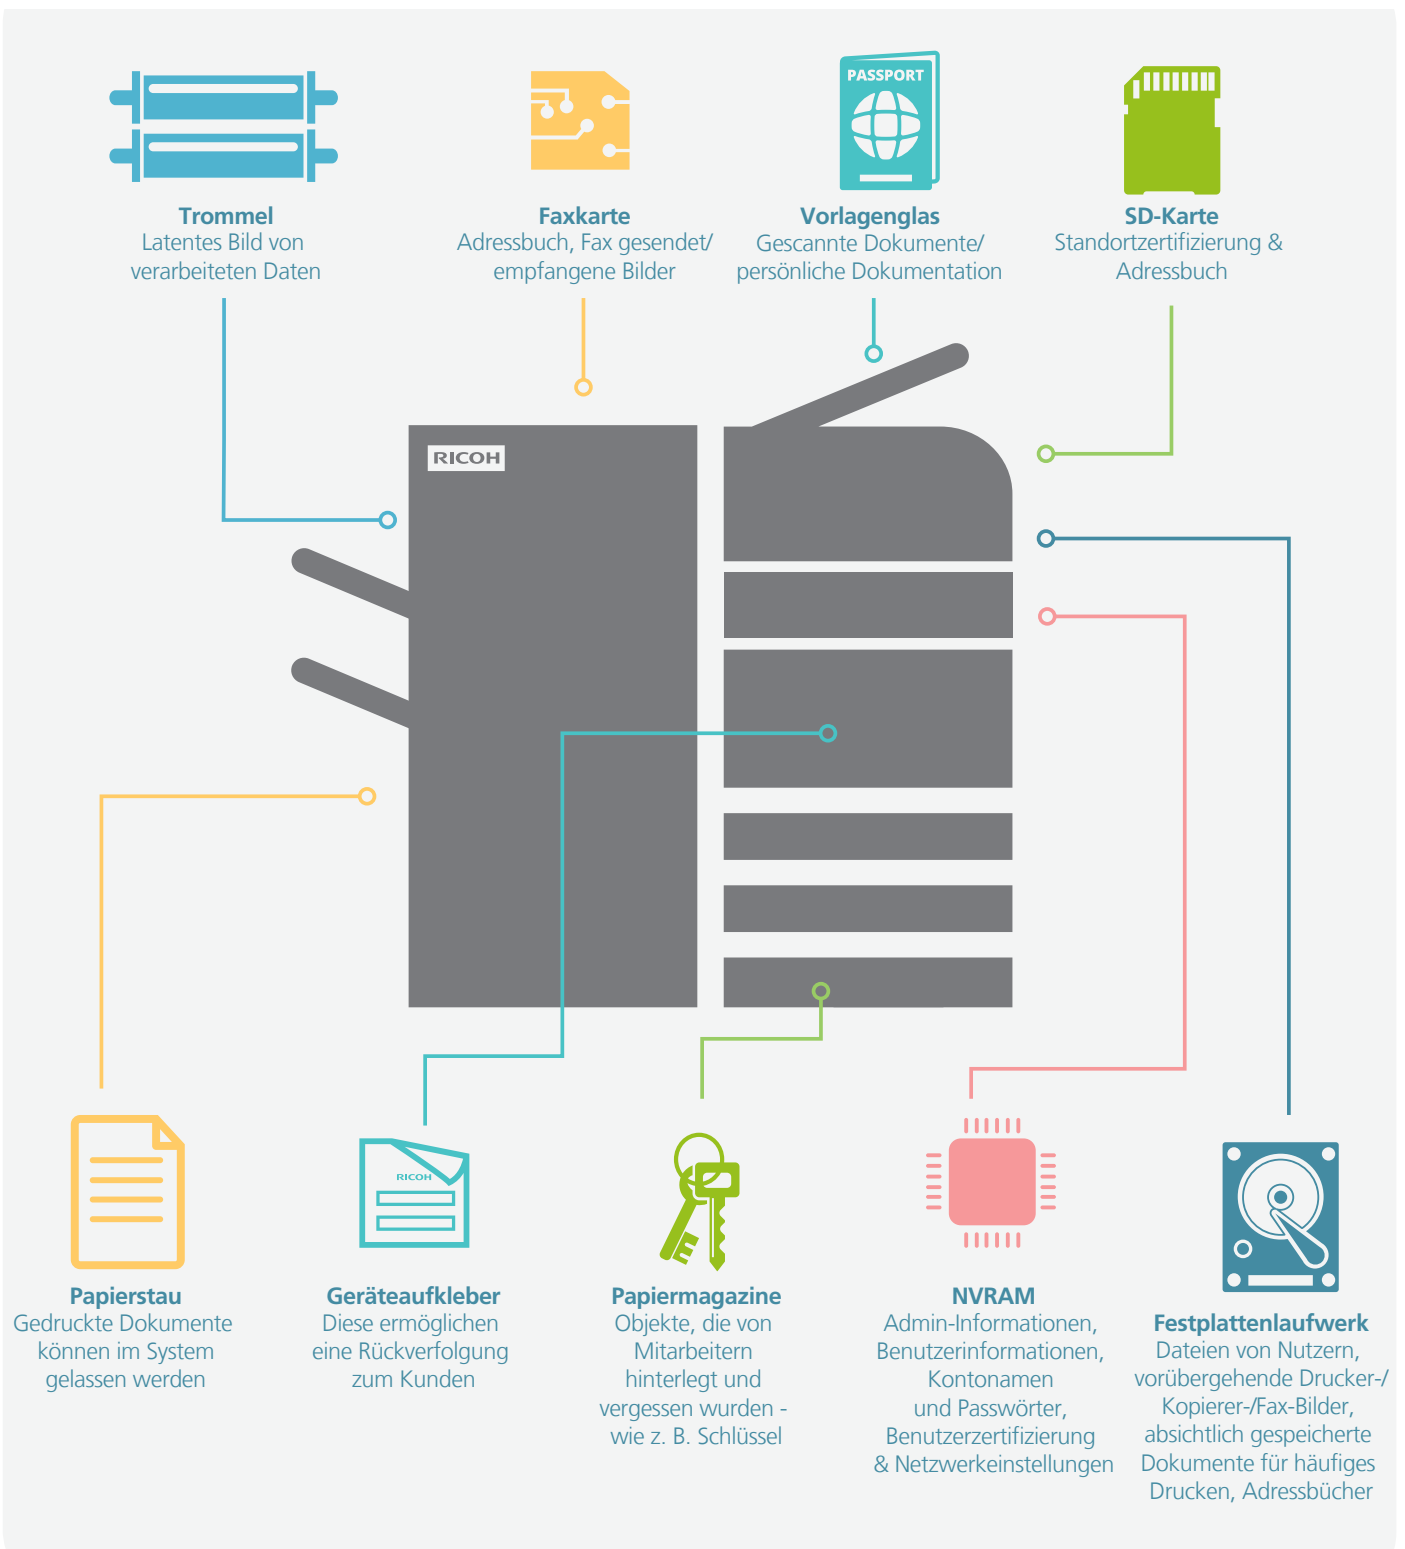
PASSPORT

Trommel
Latentes Bild von verarbeiteten Daten

Faxkarte
Adressbuch, Fax gesendet/ empfangene Bilder

Vorlagenglas
Gescannte Dokumente/ persönliche Dokumentation

SD-Karte
Standortzertifizierung & Adressbuch

RICOH

RICOH

Papierstau
Gedruckte Dokumente können im System gelassen werden

Geräteaufkleber
Diese ermöglichen eine Rückverfolgung zum Kunden

Papiermagazine
Objekte, die von Mitarbeitern hinterlegt und vergessen wurden - wie z. B. Schlüssel

NVRAM
Admin-Informationen, Benutzerinformationen, Kontonamen und Passwörter, Benutzerzertifizierung & Netzwerkeinstellungen

Festplattenlaufwerk
Dateien von Nutzern, vorübergehende Drucker-/ Kopierer-/Fax-Bilder, absichtlich gespeicherte Dokumente für häufiges Drucken, Adressbücher